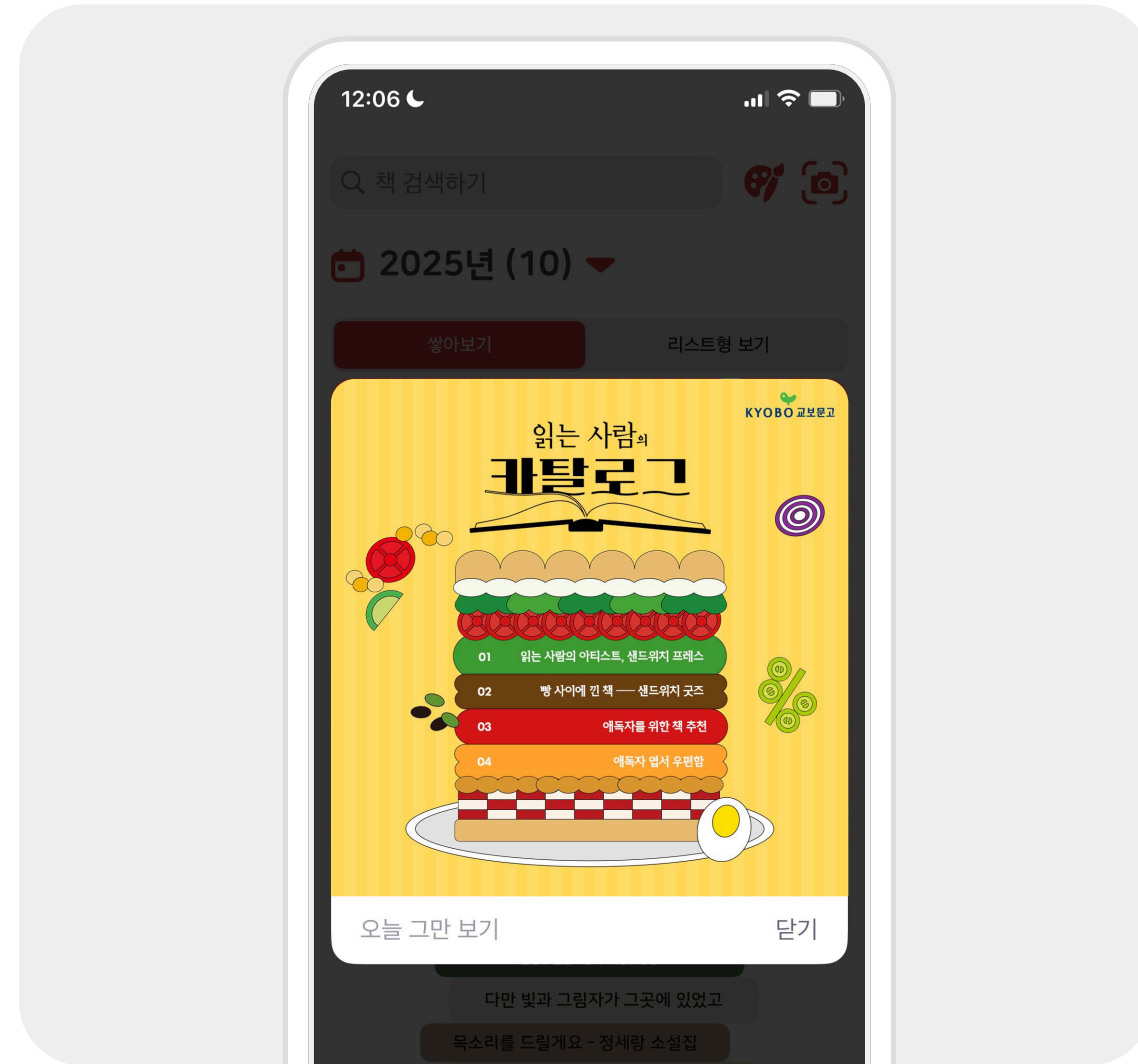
12:06

책 검색하기

2025년 (10)

쌓아보기

리스트형 보기

KYOBO 교보문고

읽는 사람의

카탈로그

01 읽는 사람의 아티스트, 샌드위치 프레스

02 빵 사이에 낀 책 — 샌드위치 굿즈

03 애독자를 위한 책 추천

04 애독자 엽서 우편함

오늘 그만 보기

닫기

다만 빛과 그림자가 그곳에 있었고

목소리를 드릴게요 - 정세랑 소설집